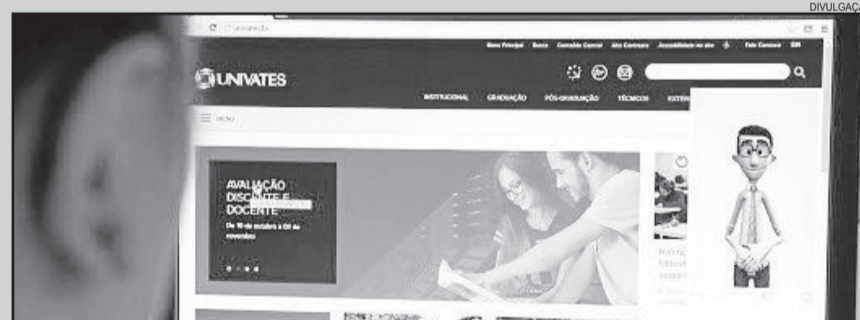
DIVULGAÇÃ

univates.br

Menu Principal Busca Comissão Central Ato Contratos Acessibilidade no site EN

UNIVATES

INSTITUCIONAL GRADUAÇÃO PÓS-GRADUAÇÃO TÉCNICOS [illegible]

MENU

AVALIAÇÃO DISCENTE E DOCENTE

De 18 de outubro a 02 de novembro